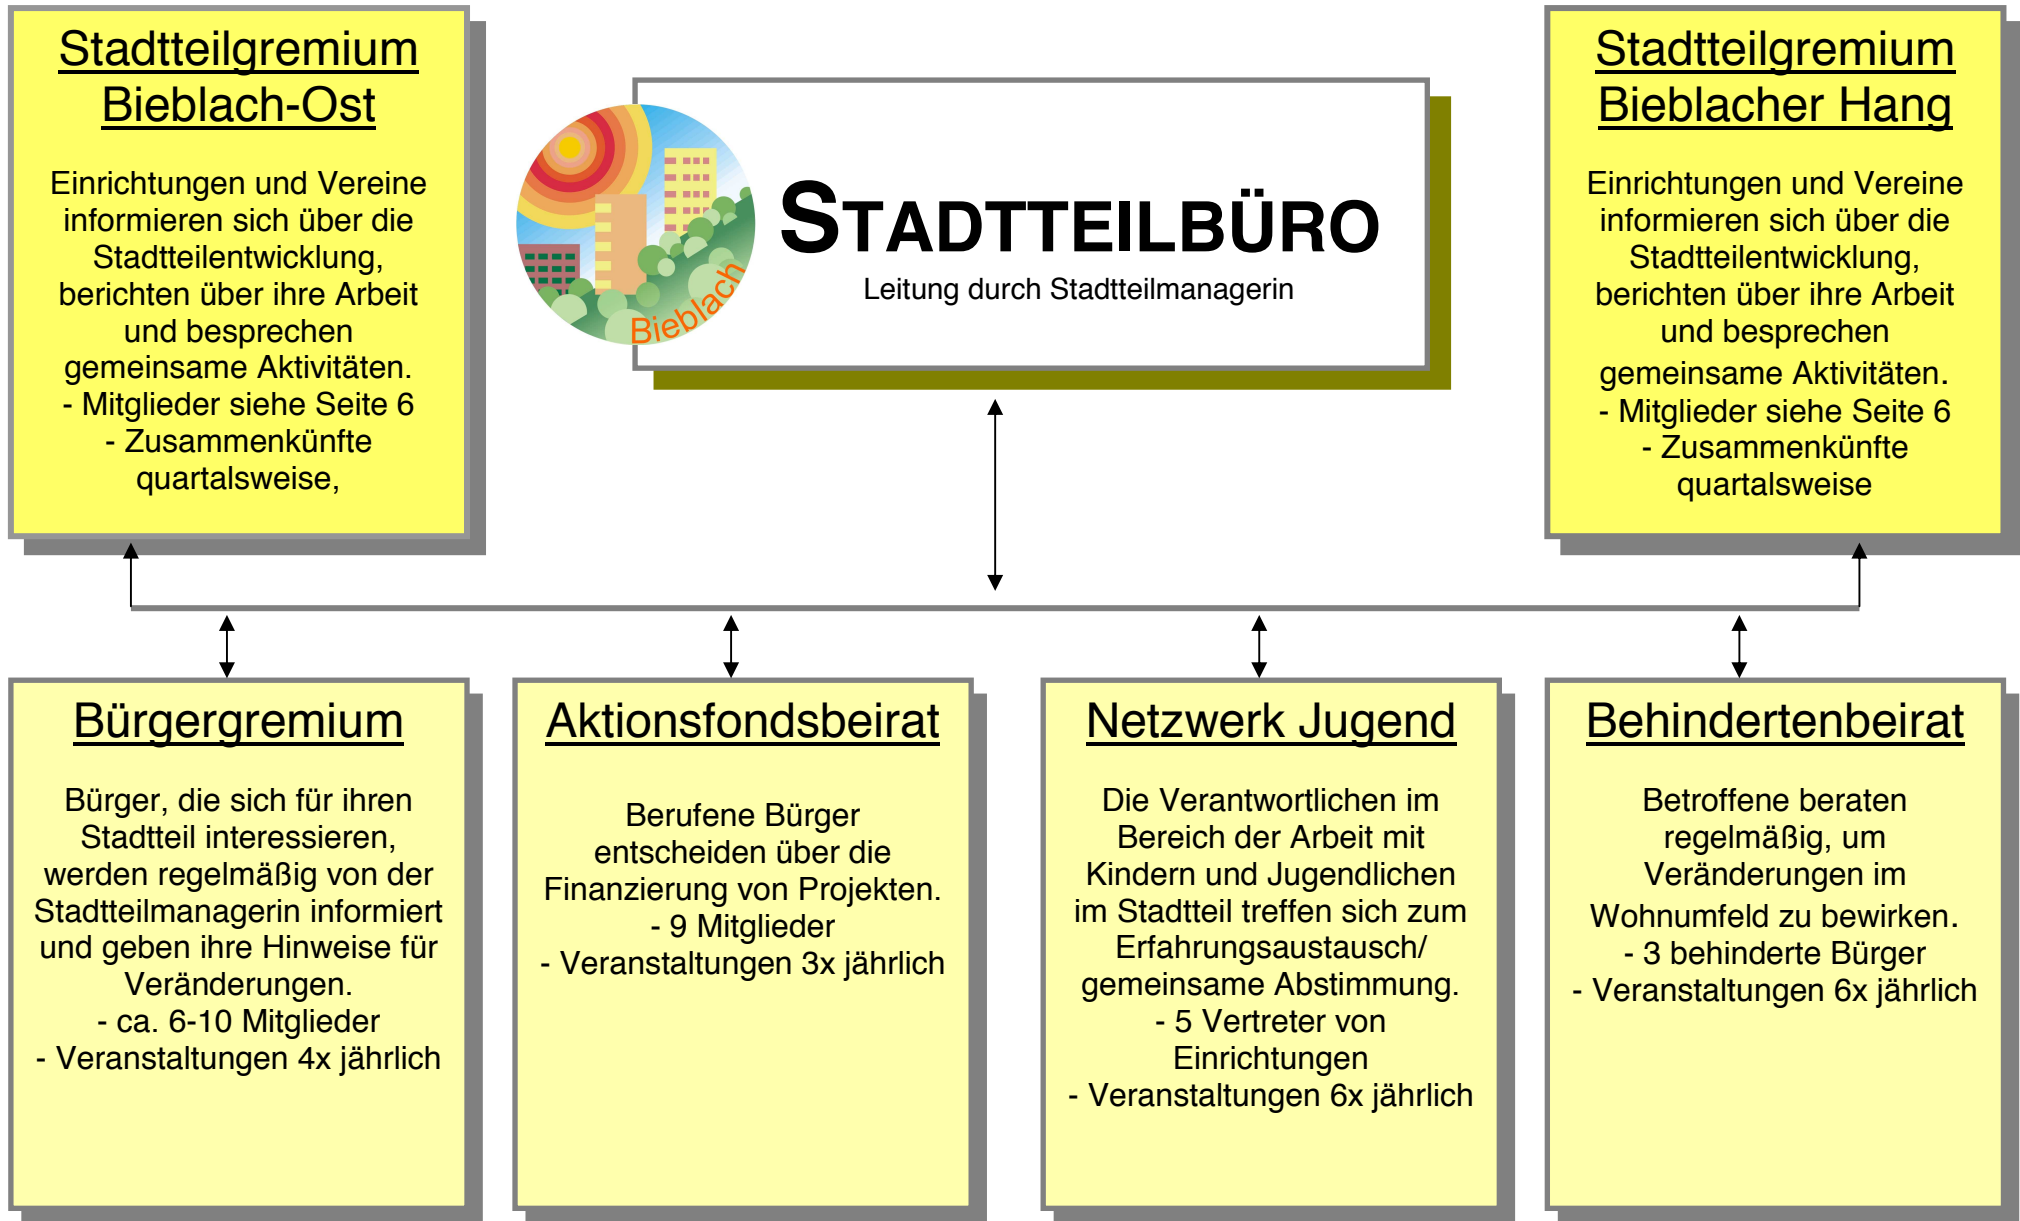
Stadtteilgremium Bieblach-Ost

Einrichtungen und Vereine informieren sich über die Stadtteilentwicklung, berichten über ihre Arbeit und besprechen gemeinsame Aktivitäten.
- Mitglieder siehe Seite 6
- Zusammenkünfte quartalsweise,

Bieblach

STADTTEILBÜRO
Leitung durch Stadtteilmanagerin

Stadtteilgremium Bieblacher Hang

Einrichtungen und Vereine informieren sich über die Stadtteilentwicklung, berichten über ihre Arbeit und besprechen gemeinsame Aktivitäten.
- Mitglieder siehe Seite 6
- Zusammenkünfte quartalsweise

Bürgergremium

Bürger, die sich für ihren Stadtteil interessieren, werden regelmäßig von der Stadtteilmanagerin informiert und geben ihre Hinweise für Veränderungen.
- ca. 6-10 Mitglieder
- Veranstaltungen 4x jährlich

Aktionsfondsbeirat

Berufene Bürger entscheiden über die Finanzierung von Projekten.
- 9 Mitglieder
- Veranstaltungen 3x jährlich

Netzwerk Jugend

Die Verantwortlichen im Bereich der Arbeit mit Kindern und Jugendlichen im Stadtteil treffen sich zum Erfahrungsaustausch/ gemeinsame Abstimmung.
- 5 Vertreter von Einrichtungen
- Veranstaltungen 6x jährlich

Behindertenbeirat

Betroffene beraten regelmäßig, um Veränderungen im Wohnumfeld zu bewirken.
- 3 behinderte Bürger
- Veranstaltungen 6x jährlich